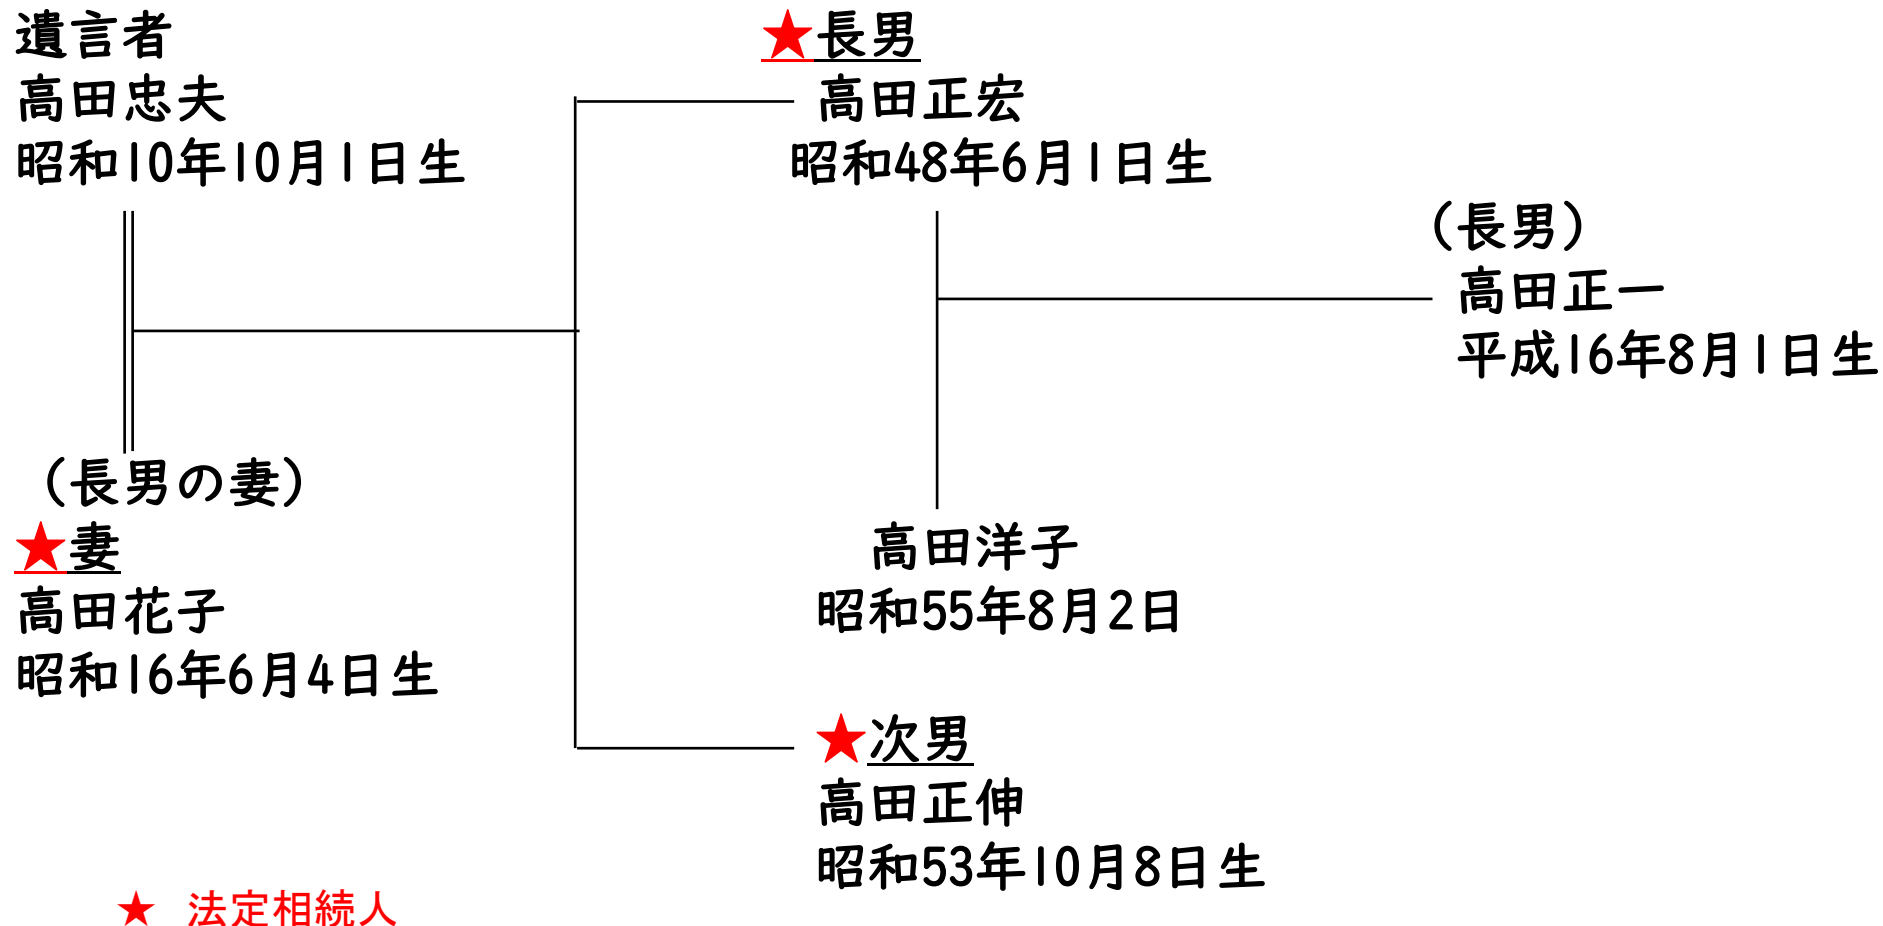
遺言者
高田忠夫
昭和10年10月1日生

★長男
高田正宏
昭和48年6月1日生

（長男）
高田正一
平成16年8月1日生

（長男の妻）
★妻
高田花子
昭和16年6月4日生

高田洋子
昭和55年8月2日

★次男
高田正伸
昭和53年10月8日生

★ 法定相続人